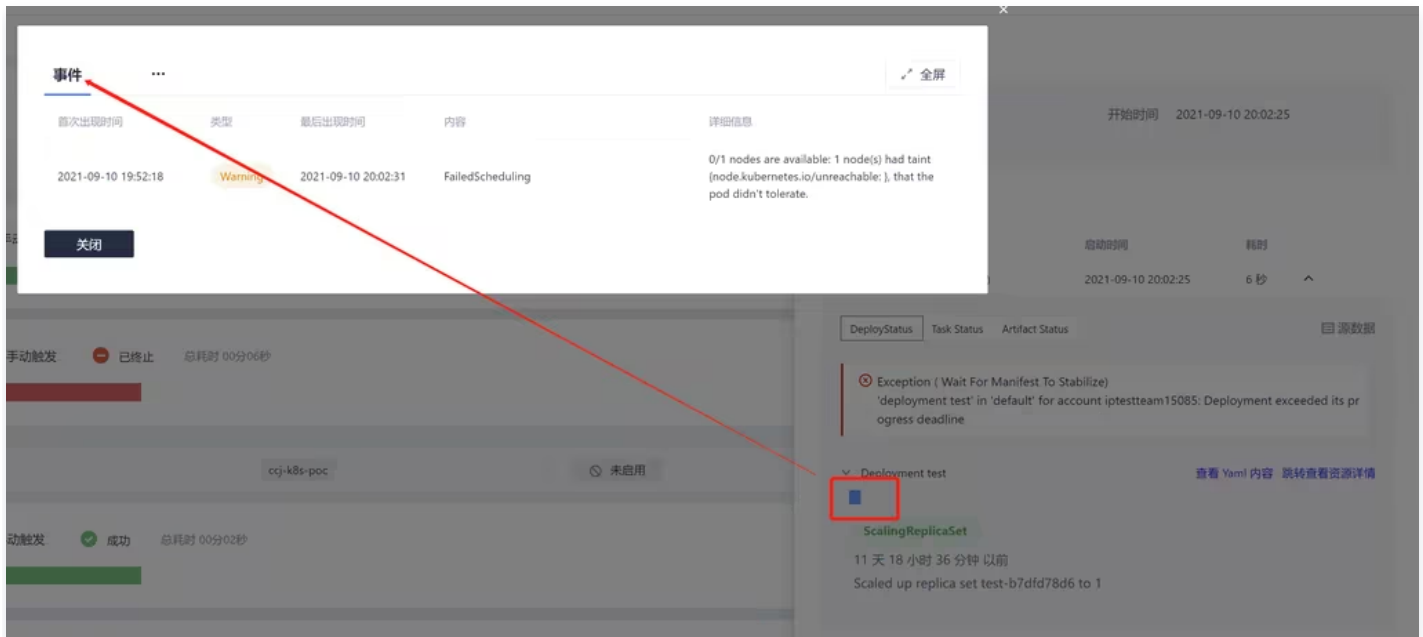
事件 ···

全屏

| 首次出现时间 | 类型 | 最后出现时间 | 内容 | 详细信息 |
|---|---|---|---|---|
| 2021-09-10 19:52:18 | Warning | 2021-09-10 20:02:31 | FailedScheduling | 0/1 nodes are available: 1 node(s) had taint {node.kubernetes.io/unreachable: }, that the pod didn't tolerate. |

关闭

开始时间 2021-09-10 20:02:25

启动时间 耗时

2021-09-10 20:02:25 6 秒

手动触发 已终止 总耗时 00分06秒

ccj-k8s-poc 未启用

动触发 成功 总耗时 00分02秒

DeployStatus Task Status Artifact Status

源数据

Exception ( Wait For Manifest To Stabilize)
'deployment test' in 'default' for account iptestteam15085: Deployment exceeded its progress deadline

Deployment test

查看 Yaml 内容 跳转查看资源详情

ScalingReplicaSet

11 天 18 小时 36 分钟 以前

Scaled up replica set test-b7dfd78d6 to 1